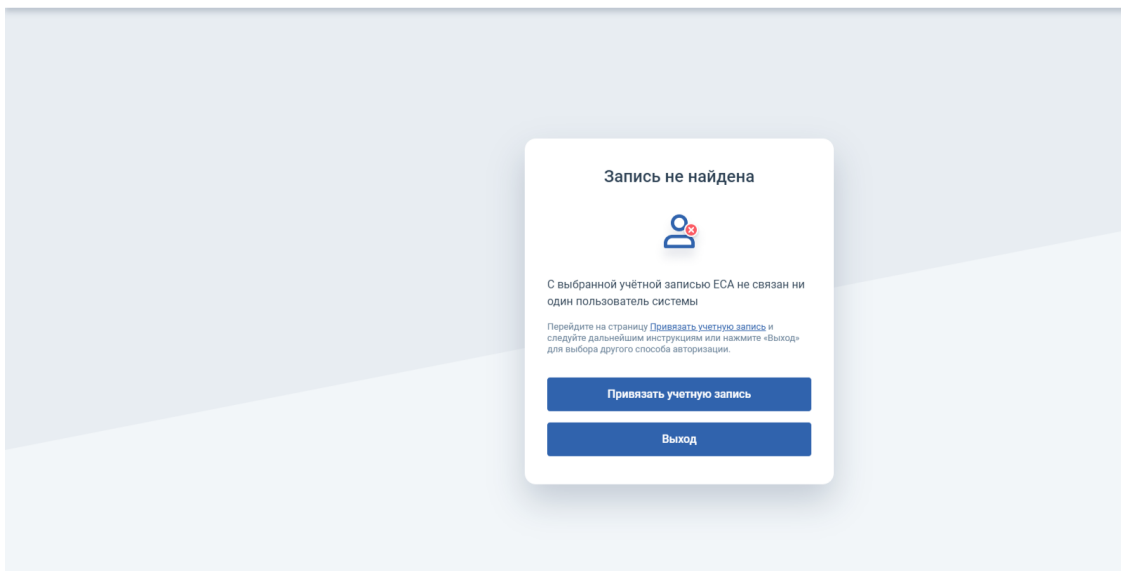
Запись не найдена

С выбранной учётной записью ЕСА не связан ни один пользователь системы

Перейдите на страницу Привязать учетную запись и следуйте дальнейшим инструкциям или нажмите «Выход» для выбора другого способа авторизации.

Привязать учетную запись

Выход